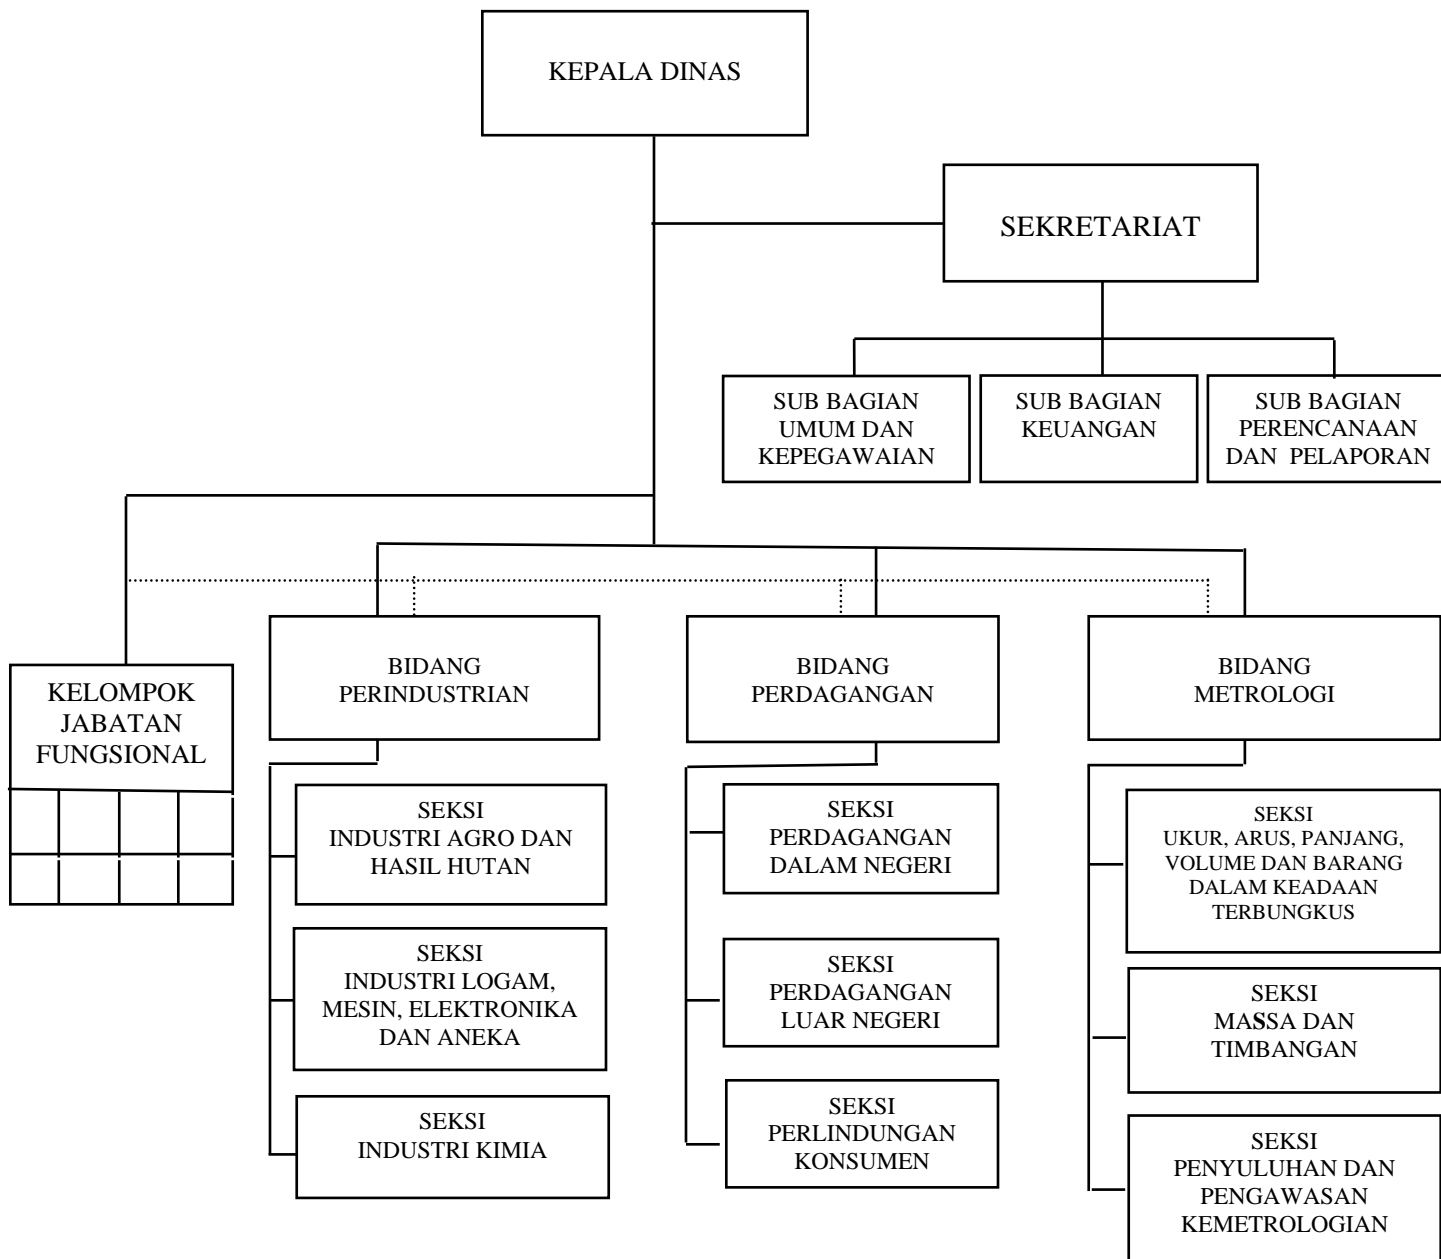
KEPALA DINAS

SEKRETARIAT

SUB BAGIAN UMUM DAN KEPEGAWAIAN

SUB BAGIAN KEUANGAN

SUB BAGIAN PERENCANAAN DAN PELAPORAN

KELOMPOK JABATAN FUNGSIONAL

BIDANG PERINDUSTRIAN

SEKSI INDUSTRI AGRO DAN HASIL HUTAN

SEKSI INDUSTRI LOGAM, MESIN, ELEKTRONIKA DAN ANEKA

SEKSI INDUSTRI KIMIA

BIDANG PERDAGANGAN

SEKSI PERDAGANGAN DALAM NEGERI

SEKSI PERDAGANGAN LUAR NEGERI

SEKSI PERLINDUNGAN KONSUMEN

BIDANG METROLOGI

SEKSI UKUR, ARUS, PANJANG, VOLUME DAN BARANG DALAM KEADAAN TERBUNGKUS

SEKSI MASSA DAN TIMBANGAN

SEKSI PENYULUHAN DAN PENGAWASAN KEMETROLOGIAN